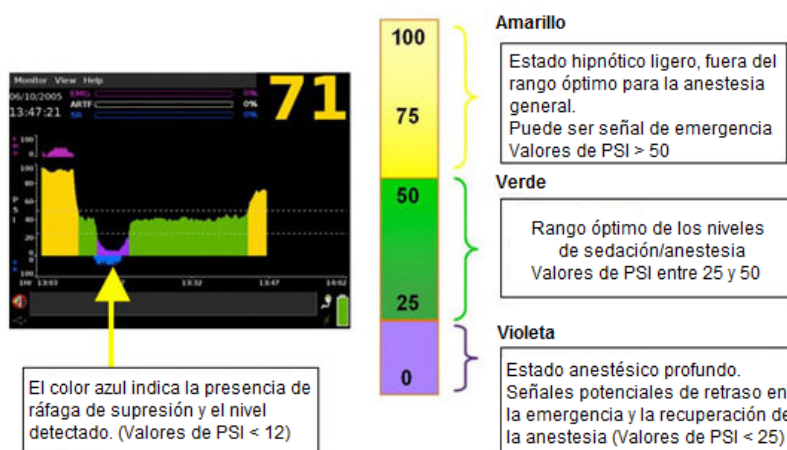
Monitor View Help

06/10/2005 EMG 0%

13:47:21 ARTF 0%

SR 0%

71

100

0

100

P

S

I

0

1M 13:03 13:32 13:47 14:02

El color azul indica la presencia de ráfaga de supresión y el nivel detectado. (Valores de PSI < 12)

100

75

50

25

0

Amarillo

Estado hipnótico ligero, fuera del rango óptimo para la anestesia general.
Puede ser señal de emergencia
Valores de PSI > 50

Verde

Rango óptimo de los niveles de sedación/anestesia
Valores de PSI entre 25 y 50

Violeta

Estado anestésico profundo.
Señales potenciales de retraso en la emergencia y la recuperación de la anestesia (Valores de PSI < 25)